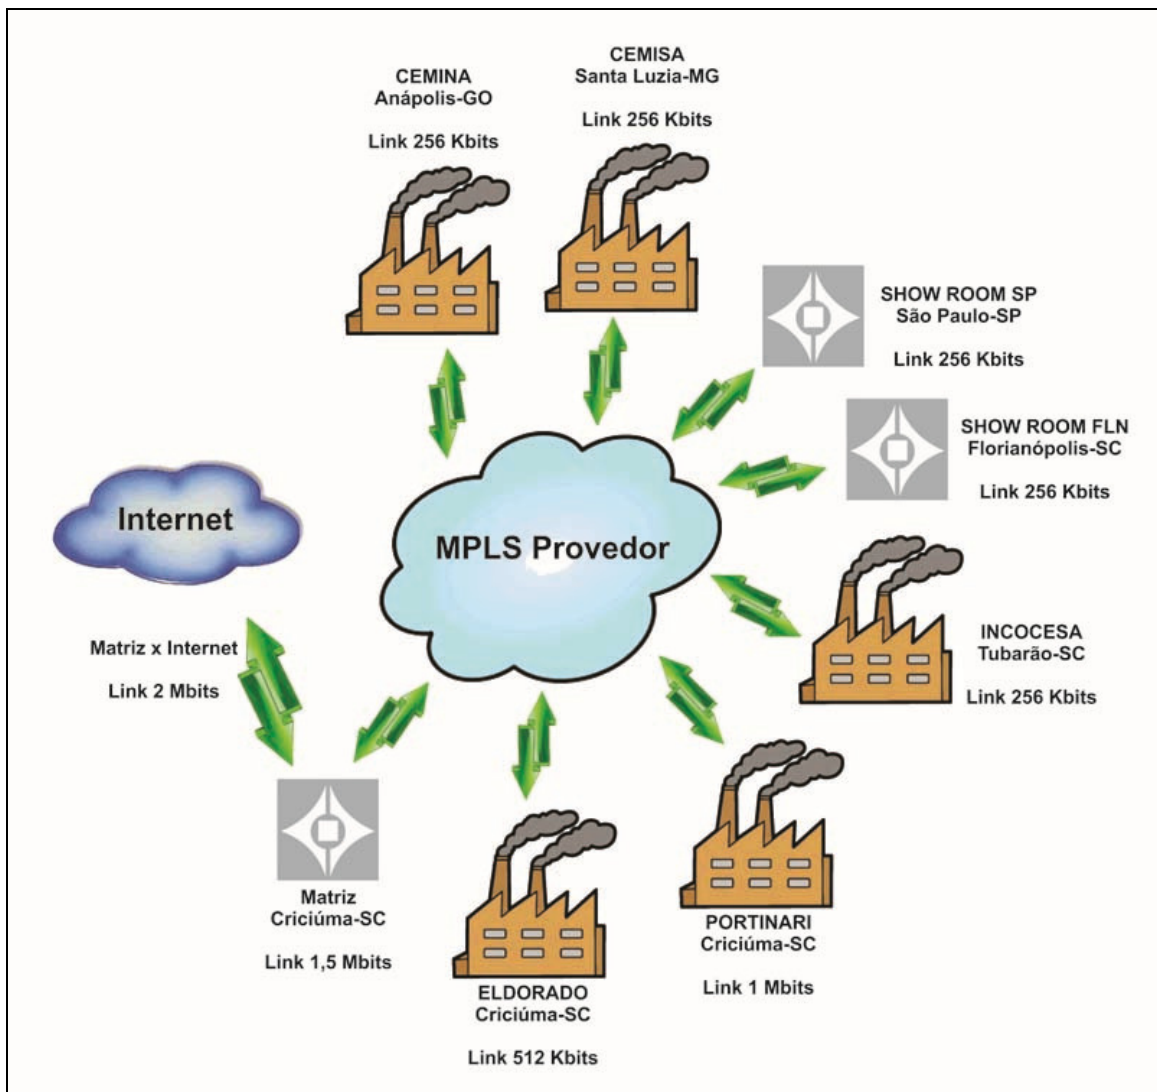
CEMINA
Anápolis-GO

Link 256 Kbits

CEMISA
Santa Luzia-MG

Link 256 Kbits

SHOW ROOM SP
São Paulo-SP

Link 256 Kbits

SHOW ROOM FLN
Florianópolis-SC

Link 256 Kbits

Internet

MPLS Provedor

INCOCESA
Tubarão-SC

Link 256 Kbits

Matriz x Internet

Link 2 Mbits

Matriz
Criciúma-SC

Link 1,5 Mbits

ELDORADO
Criciúma-SC

Link 512 Kbits

PORTINARI
Criciúma-SC

Link 1 Mbits